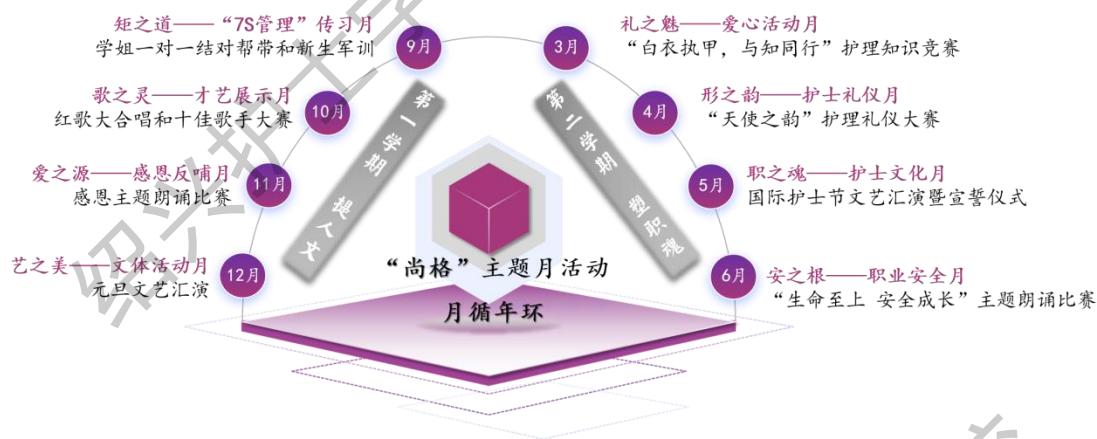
矩之道——“7S管理”传习月
学姐一对一结对帮带和新生军训

9月

歌之灵——才艺展示月
红歌大合唱和十佳歌手大赛

10月

爱之源——感恩反哺月
感恩主题朗诵比赛

11月

艺之美——文体活动月
元旦文艺汇演

12月

第一学期 提人文

第二学期 塑职魂

3月

礼之魅——爱心活动月
“白衣执甲，与知同行”护理知识竞赛

4月

形之韵——护士礼仪月
“天使之韵”护理礼仪大赛

5月

职之魂——护士文化月
国际护士节文艺汇演暨宣誓仪式

6月

安之根——职业安全月
“生命至上 安全成长”主题朗诵比赛

“尚格”主题月活动

月循年环